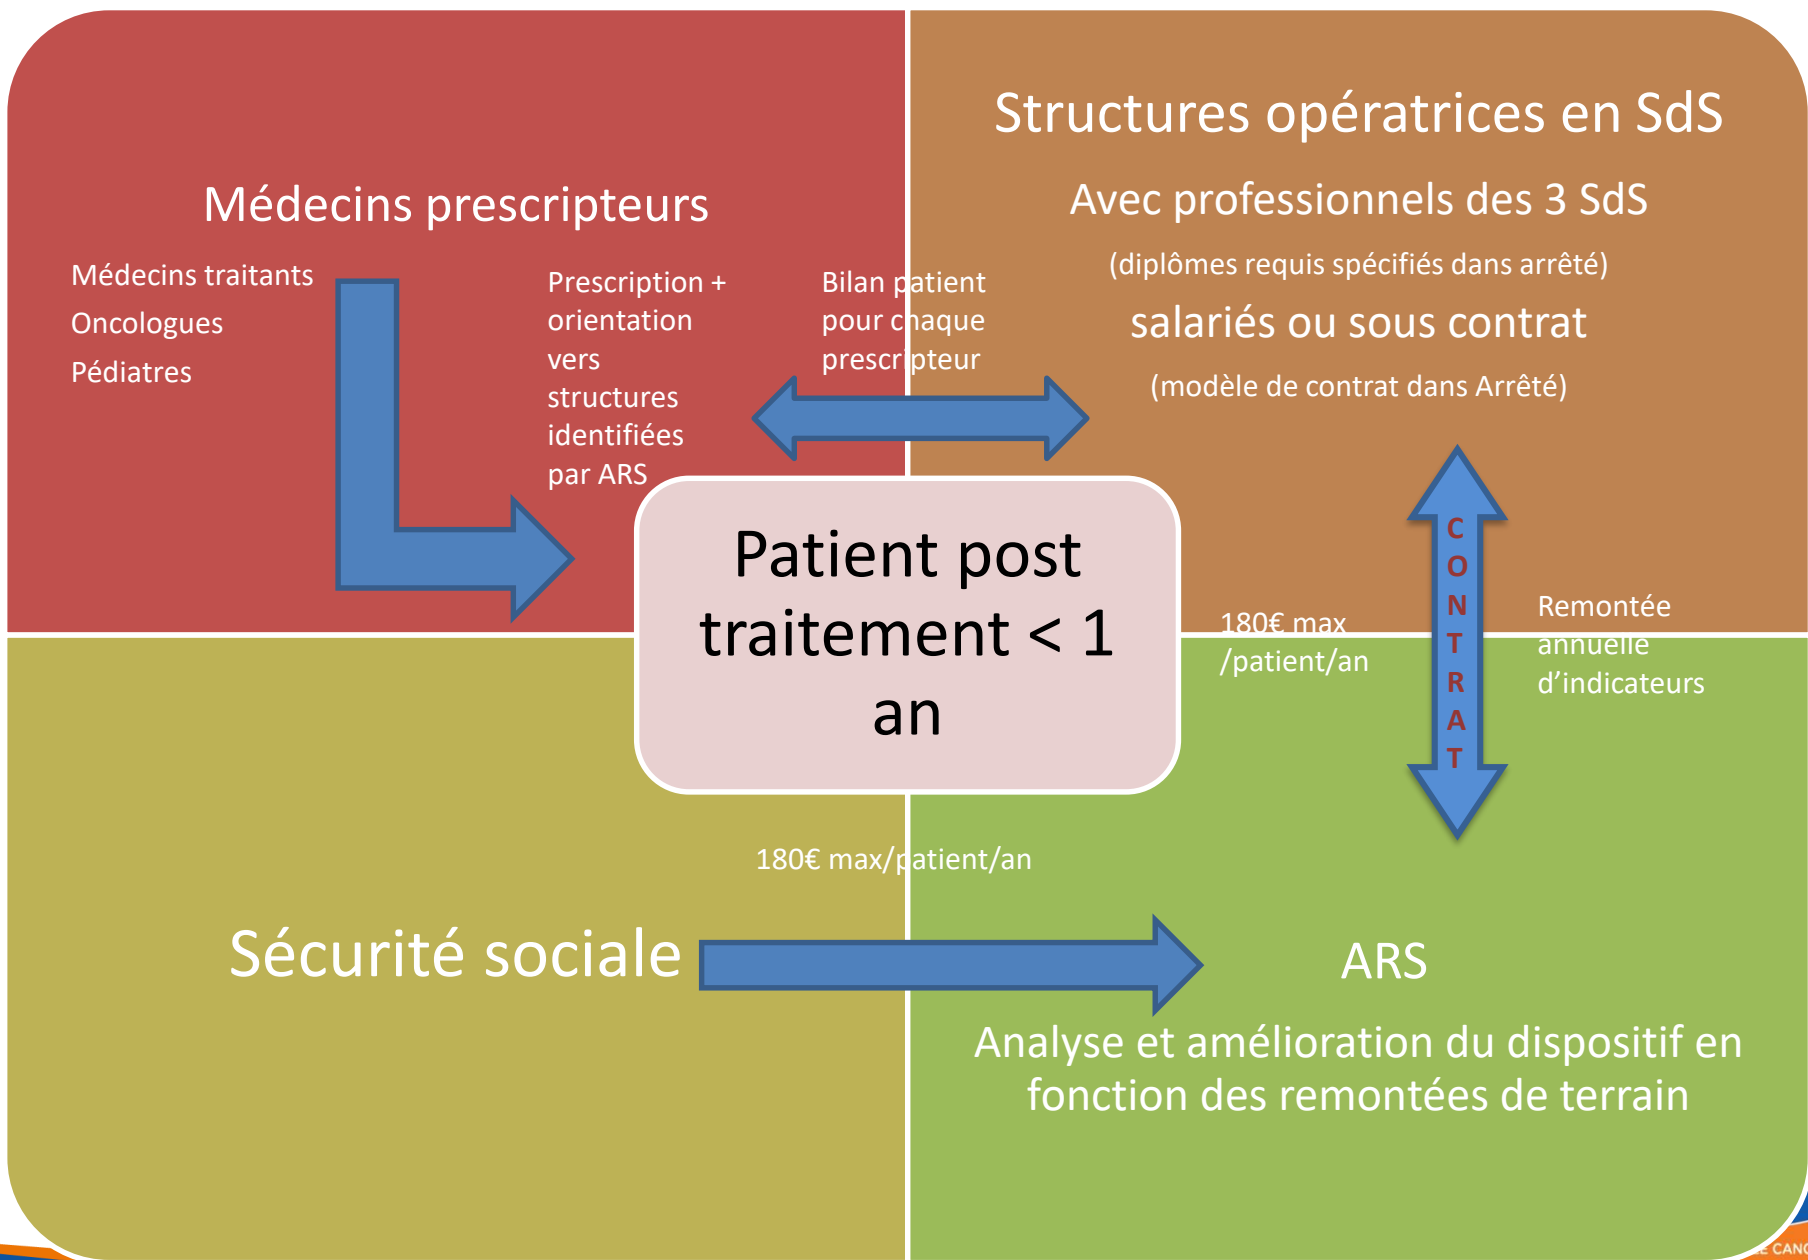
Médecins prescripteurs

Médecins traitants

Oncologues

Pédiatres

Prescription + orientation vers structures identifiées par ARS

Bilan patient pour chaque prescripteur

Structures opératrices en SdS

Avec professionnels des 3 SdS

(diplômes requis spécifiés dans arrêté)

salariés ou sous contrat

(modèle de contrat dans Arrêté)

Patient post traitement < 1 an

180€ max /patient/an

C O N T R A T

Remontée annuelle d'indicateurs

180€ max/patient/an

Sécurité sociale

ARS

Analyse et amélioration du dispositif en fonction des remontées de terrain

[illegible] CANC